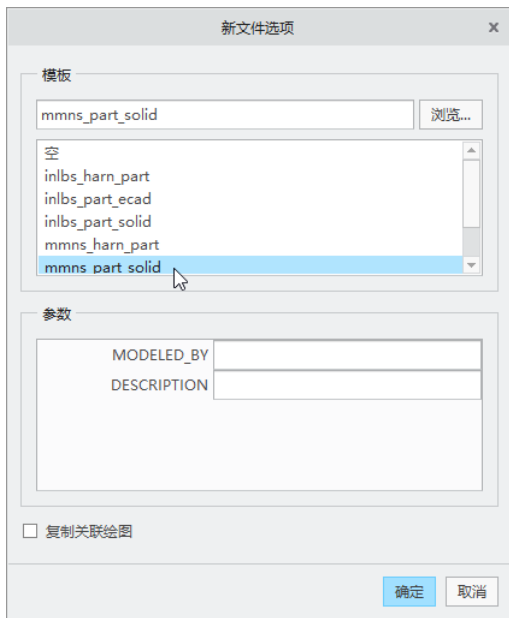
新文件选项

×

模板

mmns_part_solid

浏览...

空
inlbs_harn_part
inlbs_part_ecad
inlbs_part_solid
mmns_harn_part
mmns_part_solid

参数

| MODELED_BY | |
|---|---|
| DESCRIPTION | |

复制关联绘图

确定

取消